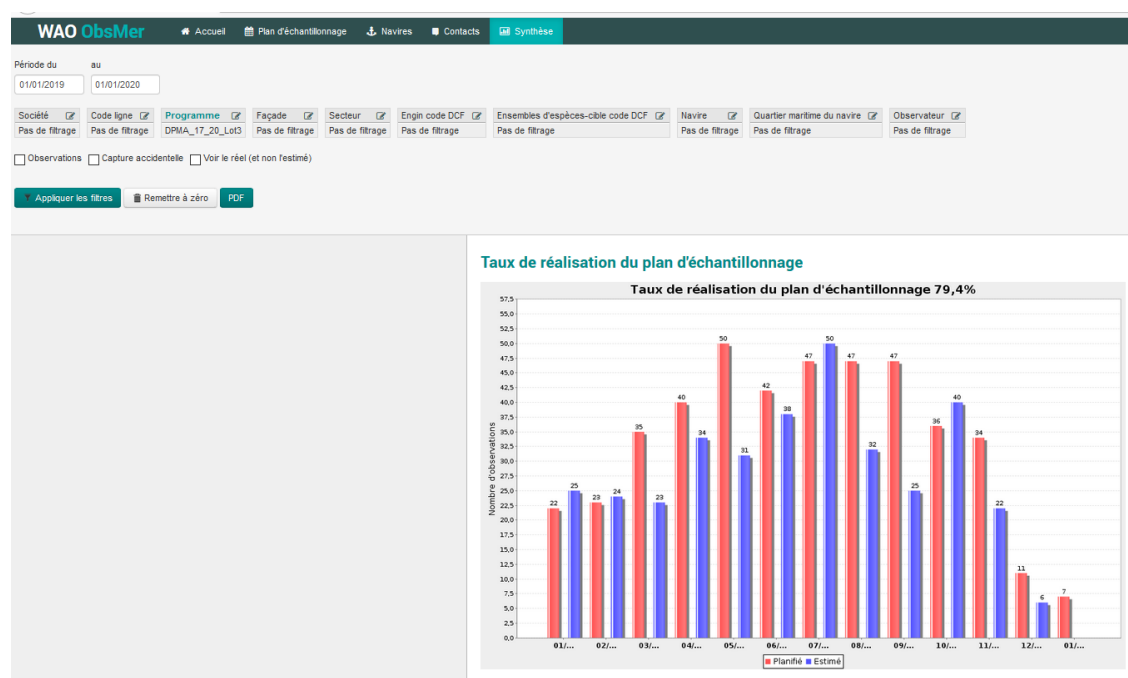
WAO ObsMer
Accueil
Plan d'échantillonnage
Navires
Contacts
Synthèse

Période du
au
01/01/2019
01/01/2020

| Société | Code ligne | Programme | Façade | Secteur | Engin code DCF | Ensembles d'espèces-cible code DCF | Navire | Quartier maritime du navire | Observateur |
|---|---|---|---|---|---|---|---|---|---|
| Pas de filtrage | Pas de filtrage | DPMA_17_20_Lot3 | Pas de filtrage | Pas de filtrage | Pas de filtrage | Pas de filtrage | Pas de filtrage | Pas de filtrage | Pas de filtrage |

Observations
Capture accidentelle
Voir le réel (et non l'estimé)

Appliquer les filtres
Remettre à zéro
PDF

Taux de réalisation du plan d'échantillonnage

Taux de réalisation du plan d'échantillonnage 79,4%

Nombre d'observations
57,5
55,0
52,5
50,0
47,5
45,0
42,5
40,0
37,5
35,0
32,5
30,0
27,5
25,0
22,5
20,0
17,5
15,0
12,5
10,0
7,5
5,0
2,5
0,0

22 25 23 24 35 23 40 34 50 31 42 38 47 50 47 32 47 25 36 40 34 22 11 6 7

01/... 02/... 03/... 04/... 05/... 06/... 07/... 08/... 09/... 10/... 11/... 12/... 01/...

Planifié
Estimé